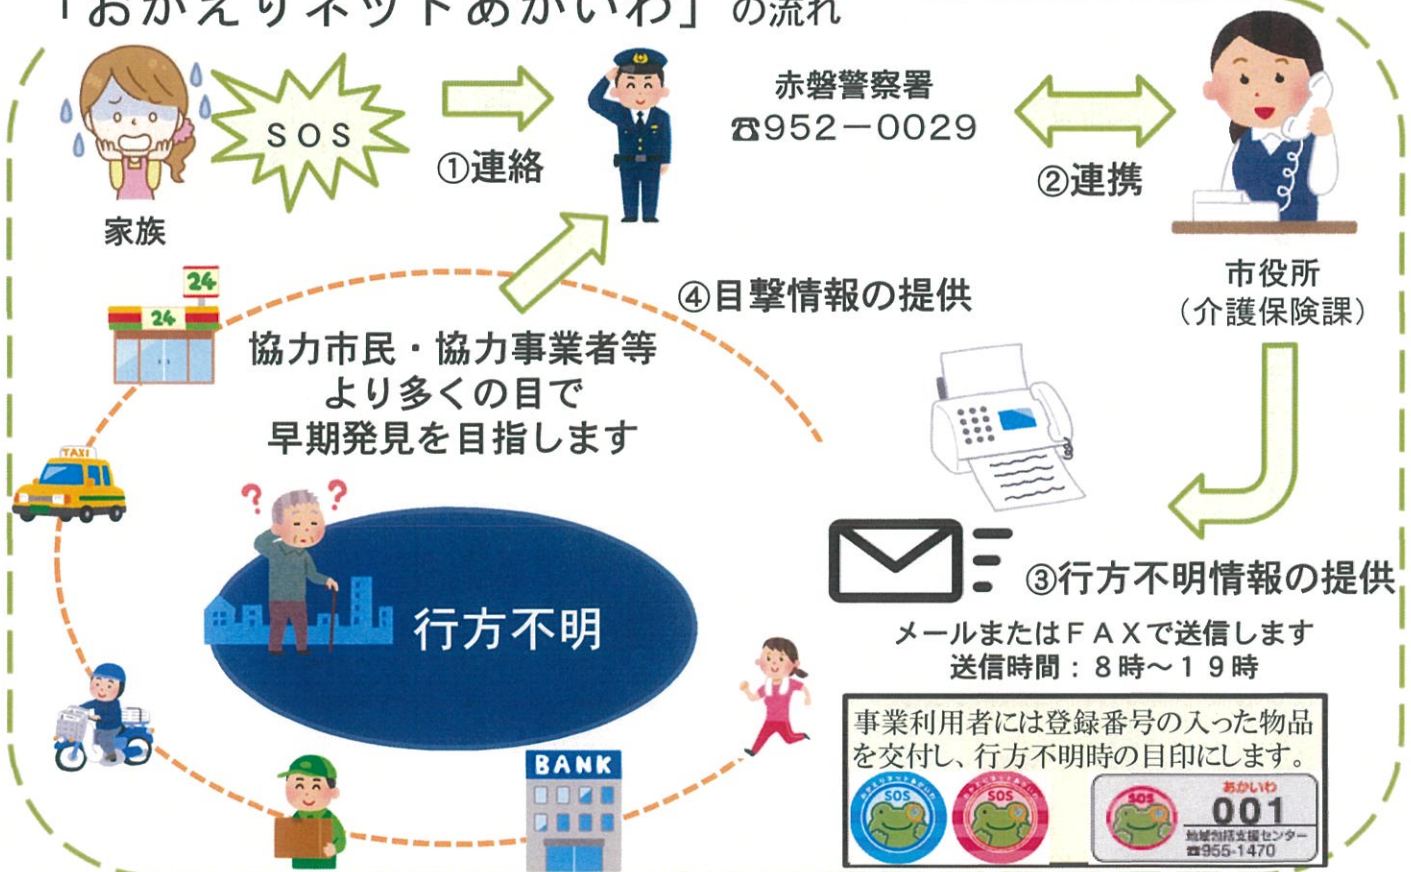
「おかえりネットあかいわ」の流れ

SOS

家族

①連絡

赤磐警察署
☎952－0029

②連携

市役所
（介護保険課）

24

24

④目撃情報の提供

協力市民・協力事業者等
より多くの目で
早期発見を目指します

TAXI

行方不明

③行方不明情報の提供

メールまたはＦＡＸで送信します
送信時間：８時～１９時

BANK

事業利用者には登録番号の入った物品を交付し、行方不明時の目印にします。

SOS

SOS

SOS

あかいわ
001
地域包括支援センター
☎955-1470